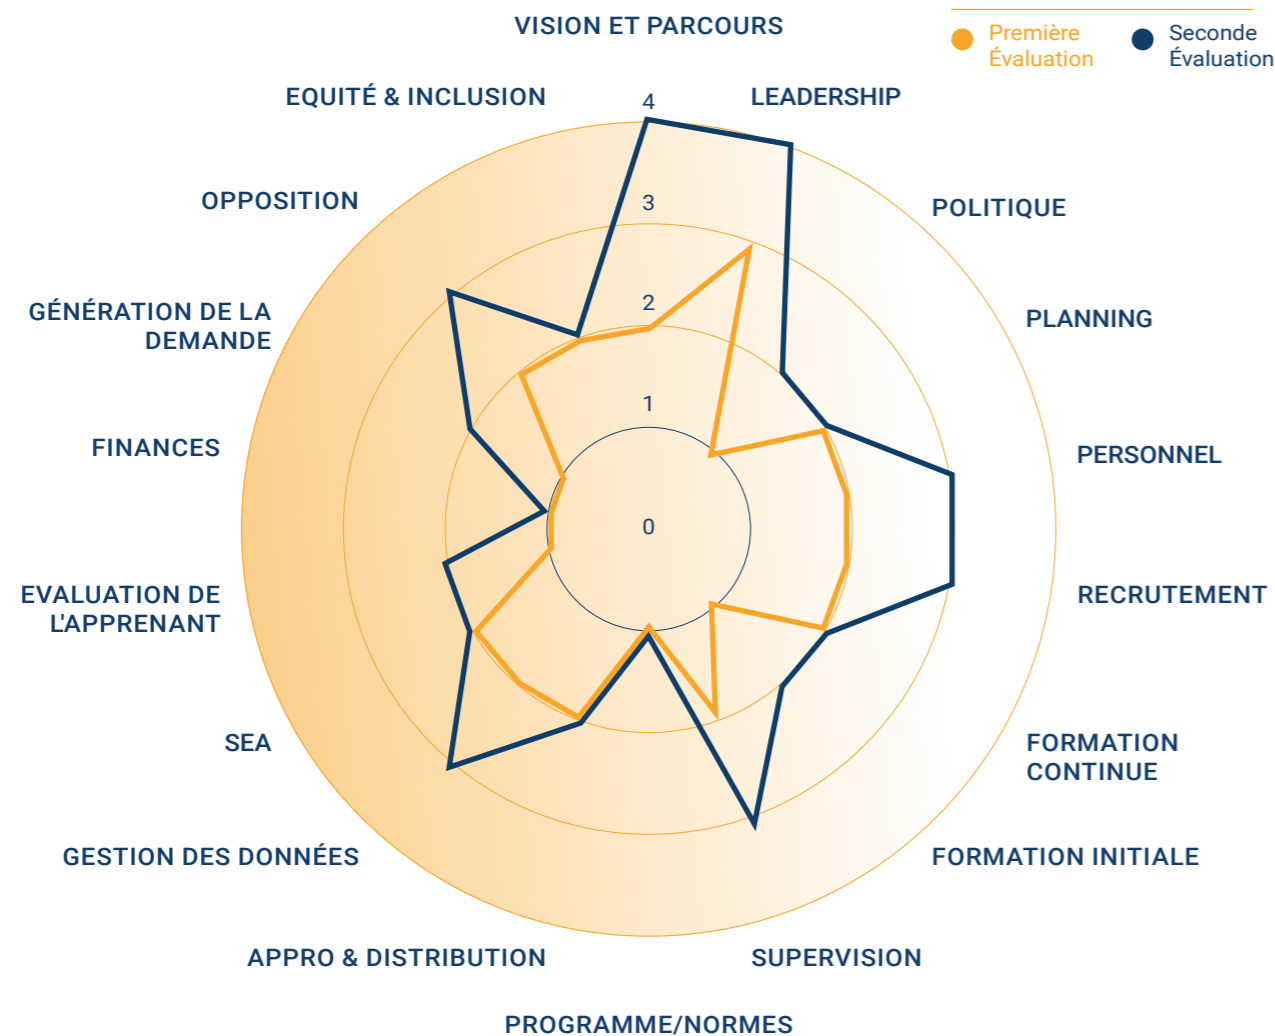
VISION ET PARCOURS

Première Évaluation

Seconde Évaluation

EQUITÉ & INCLUSION

LEADERSHIP

4

3

2

1

0

OPPOSITION

POLITIQUE

GÉNÉRATION DE LA DEMANDE

PLANNING

FINANCES

PERSONNEL

RECRUTEMENT

EVALUATION DE L'APPRENANT

SEA

FORMATION CONTINUE

GESTION DES DONNÉES

FORMATION INITIALE

APPRO & DISTRIBUTION

SUPERVISION

PROGRAMME/NORMES